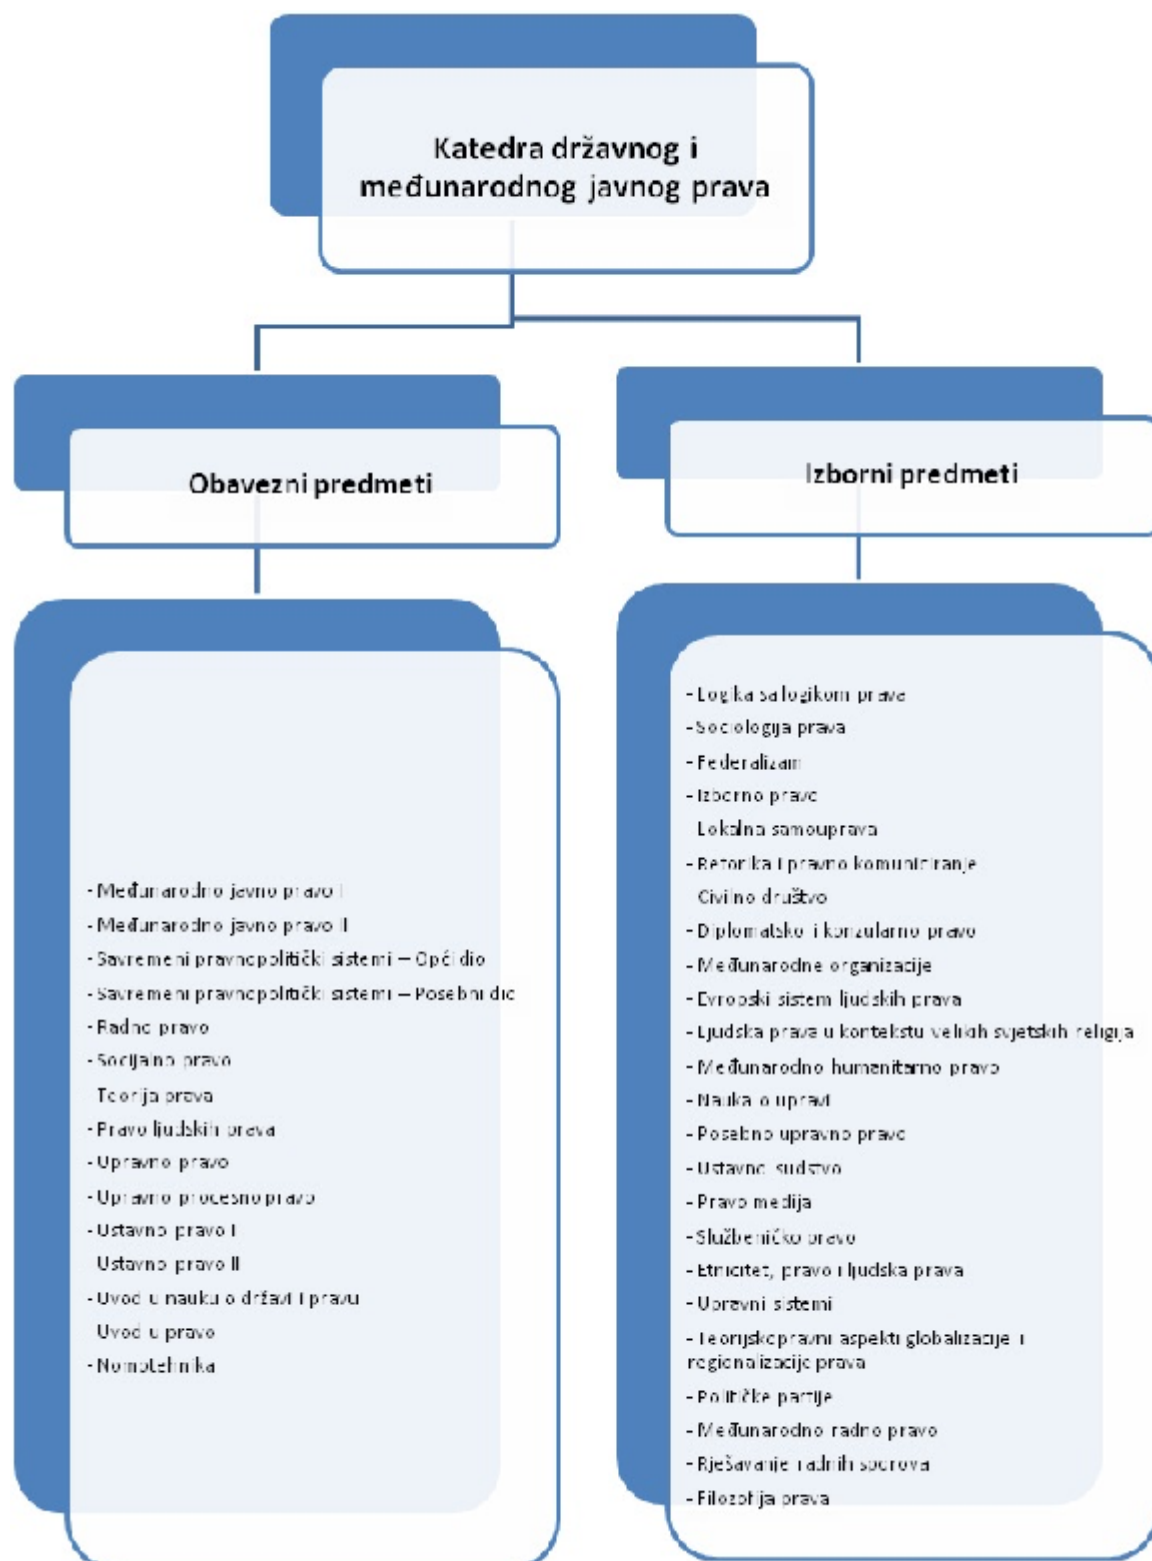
Katedra državnog i međunarodnog javnog prava

Obavezni predmeti

Izborni predmeti

- Međunarodno javno pravo I
- Međunarodno javno pravo II
- Savremeni pravnopolitički sistemi – Opći dio
- Savremeni pravnopolitički sistemi – Posebni dio
- Radno pravo
- Socijalno pravo
Teorija prava
- Pravo ljudskih prava
- Upravno pravo
- Upravno procesno pravo
- Ustavno pravo I
Ustavno pravo II
- Uvod u nauku o državi i pravu
Uvod u pravo
- Normotehnika

- Logika sa logikom prava
- Sociologija prava
- Federalizam
- Izborno pravo
Lokalna samouprava
- Retorika i pravno komuniciranje
Civilno društvo
- Diplomatsko i konzularno pravo
- Međunarodne organizacije
- Evropski sistem ljudskih prava
- Ljudska prava u kontekstu velikih svjetskih religija
- Međunarodno humanitarno pravo
- Nauka o upravi
- Posebno upravno pravo
- Ustavno sudstvo
- Pravo medija
- Službeničko pravo
- Etnicitet, pravo i ljudska prava
- Upravni sistemi
- Teorijskopravni aspekti globalizacije i regionalizacije prava
- Političke partije
- Međunarodno radno pravo
- Rješavanje radnih sporova
- Filozofija prava